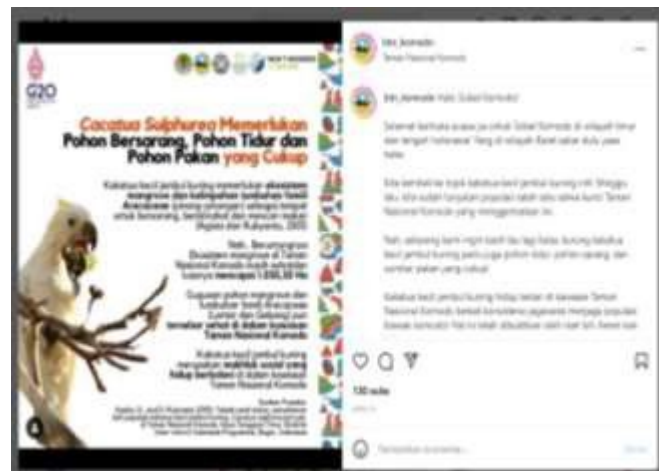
G20

Cacatua Sulphurea Memerlukan Pohon Bersarang, Pohon Tidur dan Pohon Pakan yang Cukup

Kakatua kecil jambul kuning memerlukan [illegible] mangrove dan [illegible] untuk bersarang, beristirahat dan mencari makan

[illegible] mencapai 1.330,33 Ha

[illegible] Taman Nasional Komodo

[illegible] Taman Nasional Komodo

tnl_komodo
Taman Nasional Komodo

tnl_komodo Halo Sobat Komodo!

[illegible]

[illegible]

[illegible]

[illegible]

130 suka

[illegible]